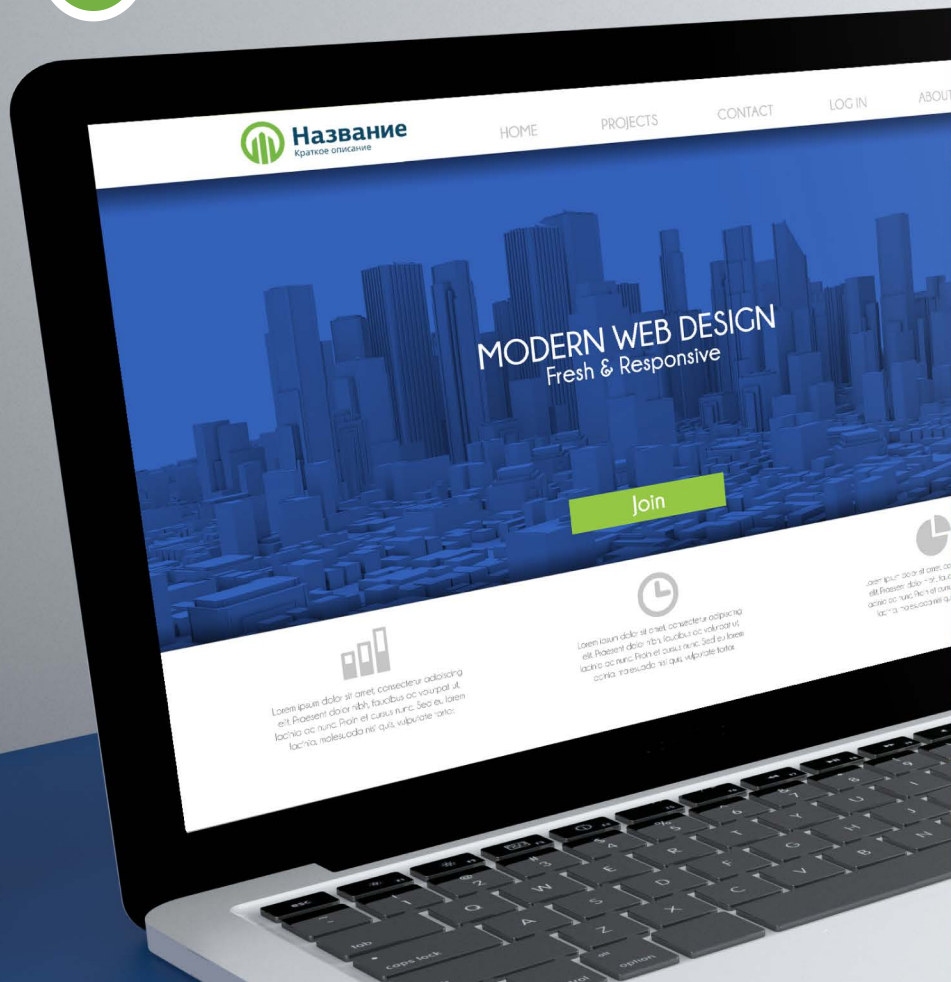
Название
Краткое описание

HOME PROJECTS CONTACT LOG IN ABOUT

MODERN WEB DESIGN
Fresh & Responsive

Join

Lorem ipsum dolor sit amet, consectetur adipiscing elit. Praesent dolor nibh, faucibus ac volutpat ut, lacinia ac nunc. Proin et cursus nunc. Sed eu lorem lacinia, malesuada nisi quis, vulputate tortor.

Lorem ipsum dolor sit amet, consectetur adipiscing elit. Praesent dolor nibh, faucibus ac volutpat ut, lacinia ac nunc. Proin et cursus nunc. Sed eu lorem lacinia, malesuada nisi quis, vulputate tortor.

Lorem ipsum dolor sit amet, co elit. Praesent dolor nibh, fau lacinia ac nunc. Proin et curs lacinia, malesuada nisi qu

esc
tab
caps lock
option
alt